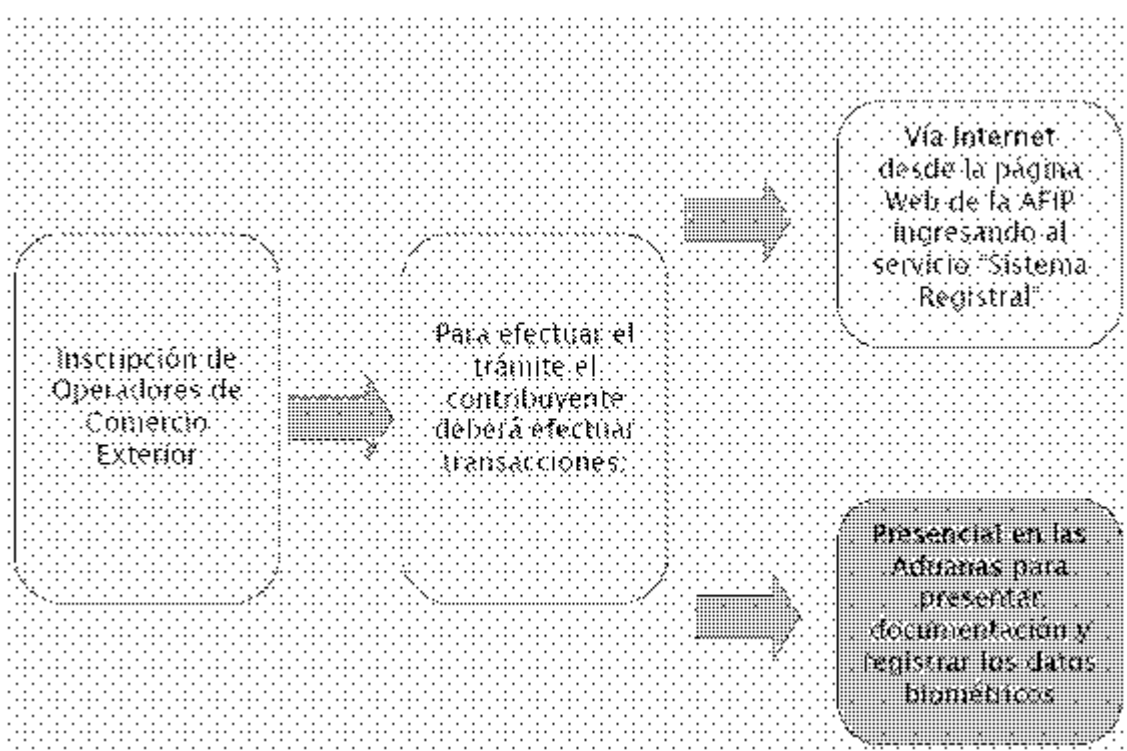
Inscripción de Operadores de Comercio Exterior

Para efectuar el trámite el contribuyente deberá efectuar transacciones:

Vía Internet desde la página Web de la AFIP ingresando al servicio "Sistema Registral"

Presencial en las Aduanas para presentar documentación y registrar los datos biométricos